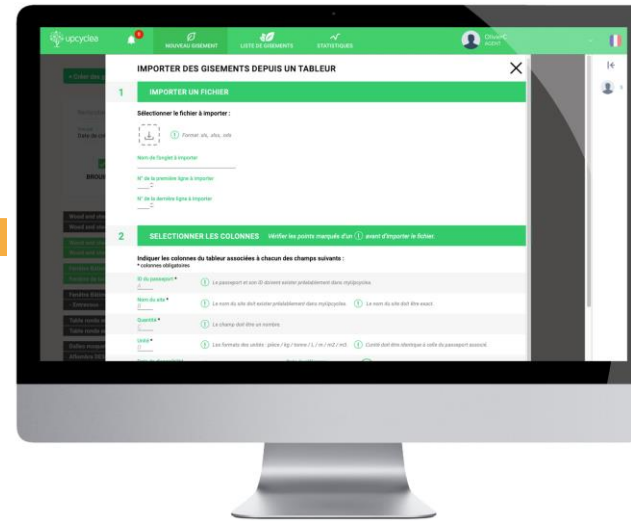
upcyclea

NOUVEAU GISEMENT LISTE DE GISEMENTS STATISTIQUES

Olivier C. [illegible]

IMPORTER DES GISEMENTS DEPUIS UN TABLEUR

1 IMPORTER UN FICHIER

Sélectionner le fichier à importer :

Format: xls, xlsx, ods

Nom de l'onglet à importer

N° de la première ligne à importer

N° de la dernière ligne à importer

2 SELECTIONNER LES COLONNES Vérifier les points marqués d'un (!) avant d'importer le fichier.

Indiquer les colonnes du tableur associées à chacun des champs suivants :
* colonnes obligatoires

ID du passeport * Le passeport et son ID doivent exister préalablement dans myUpcyclea.

Nom du site * Le nom du site doit exister préalablement dans myUpcyclea. Le nom du site doit être exact.

Quantité * Le champ doit être un nombre.

Unité * Les formats des unités : pièce / kg / tonne / L / m / m2 / m3. Cunité doit être identique à celle du passeport associé.

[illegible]